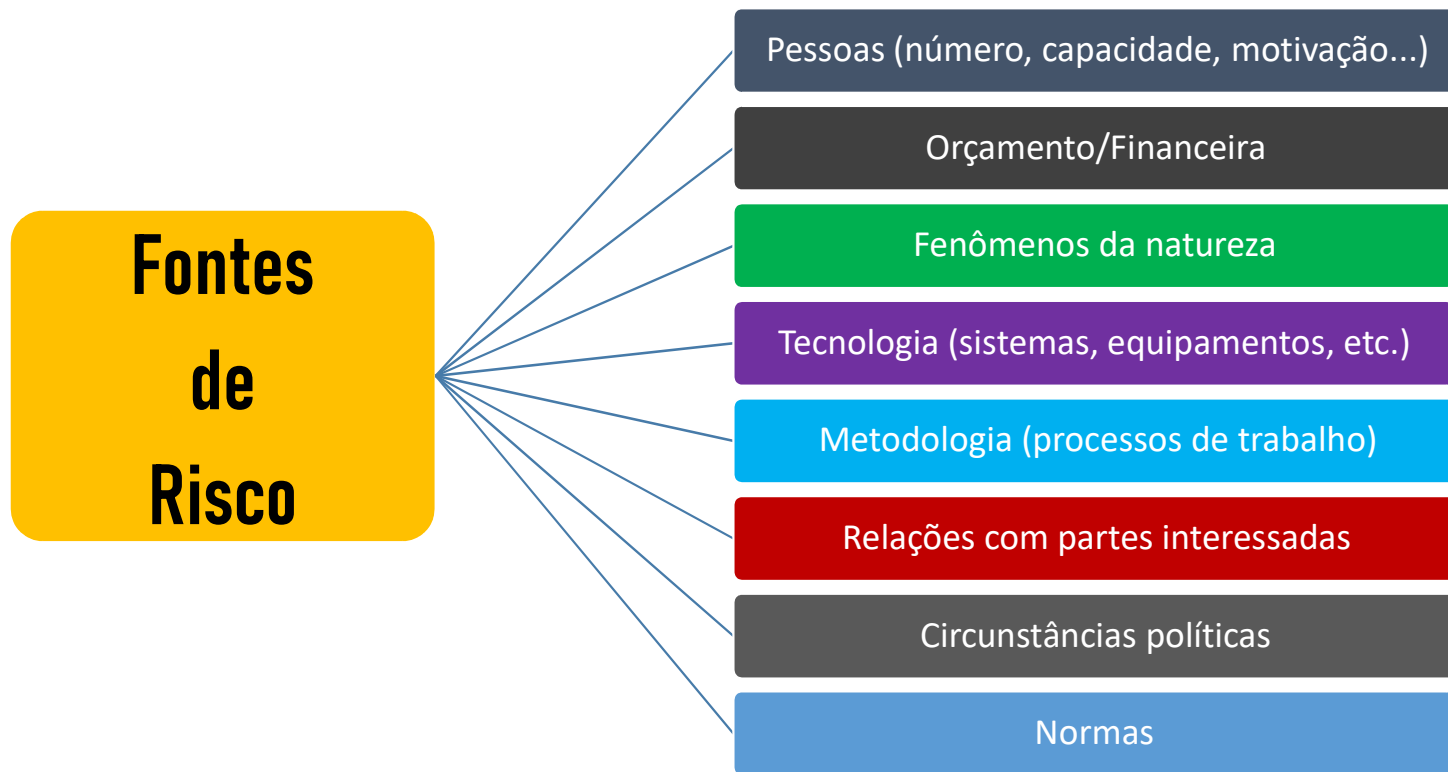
Fontes de Risco

Pessoas (número, capacidade, motivação...)

Orçamento/Financeira

Fenômenos da natureza

Tecnologia (sistemas, equipamentos, etc.)

Metodologia (processos de trabalho)

Relações com partes interessadas

Circunstâncias políticas

Normas